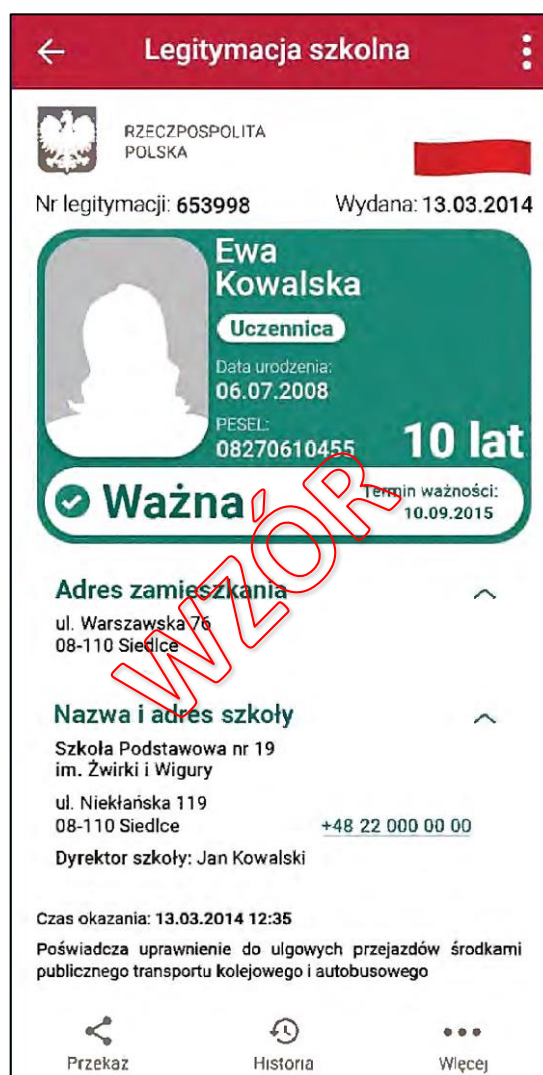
Legitymacja szkolna

RZECZPOSPOLITA POLSKA

Nr legitymacji: 653998

Wydana: 13.03.2014

Ewa Kowalska

Uczennica

Data urodzenia:
06.07.2008

PESEL:
08270610455

10 lat

Ważna

Termin ważności:
10.09.2015

WZÓR

Adres zamieszkania

ul. Warszawska 76
08-110 Siedlce

Nazwa i adres szkoły

Szkoła Podstawowa nr 19
im. Żwirki i Wigury

ul. Niekłańska 119
08-110 Siedlce

+48 22 000 00 00

Dyrektor szkoły: Jan Kowalski

Czas okazania: 13.03.2014 12:35

Poświadcza uprawnienie do ulgowych przejazdów środkami publicznego transportu kolejowego i autobusowego

Przekaz

Historia

Więcej